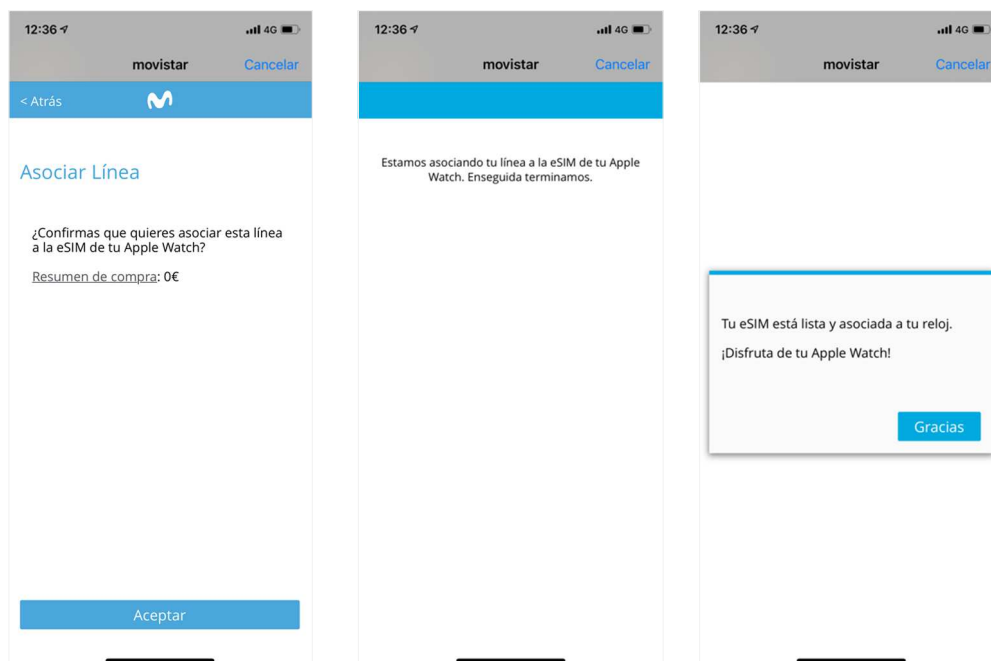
12:36
4G
movistar
Cancelar
< Atrás

Asociar Línea

¿Confirmas que quieres asociar esta línea a la eSIM de tu Apple Watch?

Resumen de compra: 0€

Aceptar

12:36
4G
movistar
Cancelar

Estamos asociando tu línea a la eSIM de tu Apple Watch. Enseguida terminamos.

12:36
4G
movistar
Cancelar

Tu eSIM está lista y asociada a tu reloj.

¡Disfruta de tu Apple Watch!

Gracias